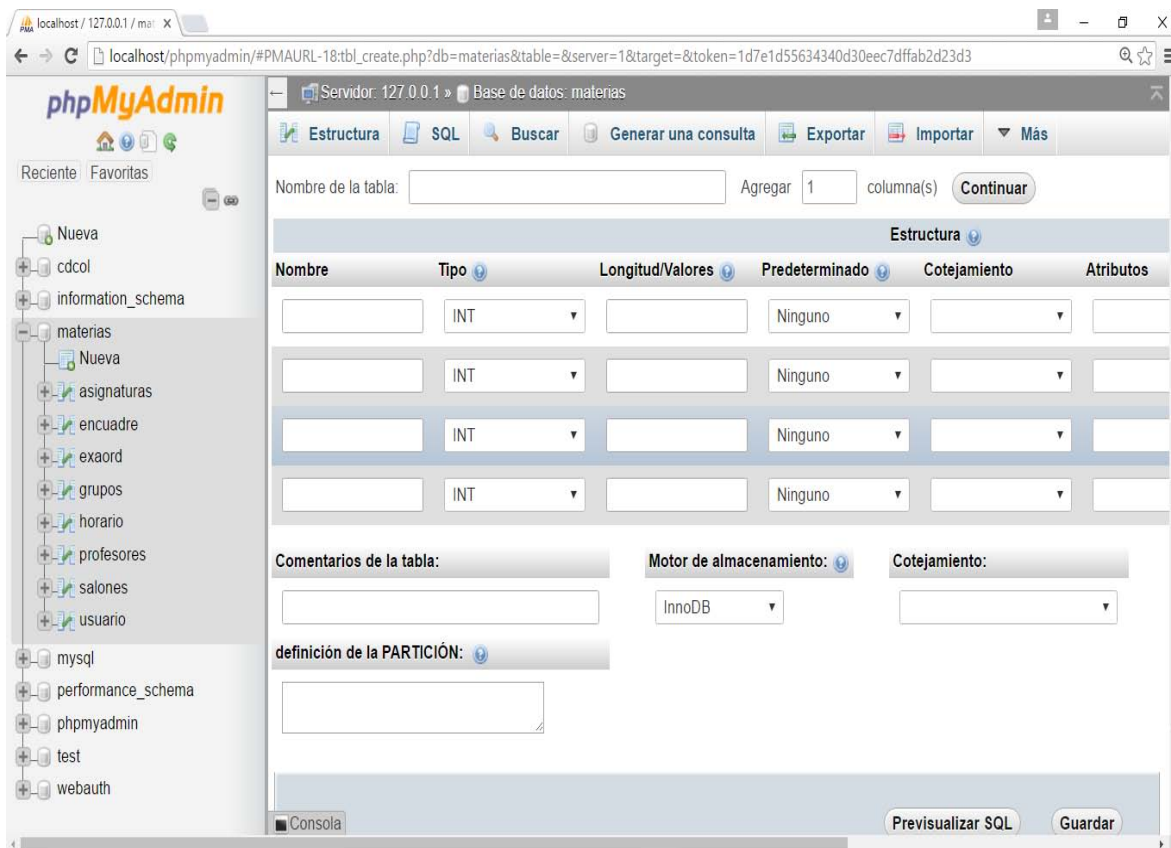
localhost / 127.0.0.1 / mat ×

localhost/phpmyadmin/#PMAURL-18:tbl_create.php?db=materias&table=&server=1&target=&token=1d7e1d55634340d30eec7dffab2d23d3

phpMyAdmin

Reciente Favoritas

Nueva
cdcol
information_schema
materias
Nueva
asignaturas
encuadre
exaord
grupos
horario
profesores
salones
usuario
mysql
performance_schema
phpmyadmin
test
webauth

Servidor: 127.0.0.1 » Base de datos: materias

Estructura SQL Buscar Generar una consulta Exportar Importar Más

Nombre de la tabla: Agregar 1 columna(s) Continuar

Estructura

| Nombre | Tipo | Longitud/Valores | Predeterminado | Cotejamiento | Atributos |
|---|---|---|---|---|---|
| | INT | | Ninguno | | |
| | INT | | Ninguno | | |
| | INT | | Ninguno | | |
| | INT | | Ninguno | | |

Comentarios de la tabla:

Motor de almacenamiento: InnoDB

Cotejamiento:

definición de la PARTICIÓN:

Consola

Previsualizar SQL Guardar